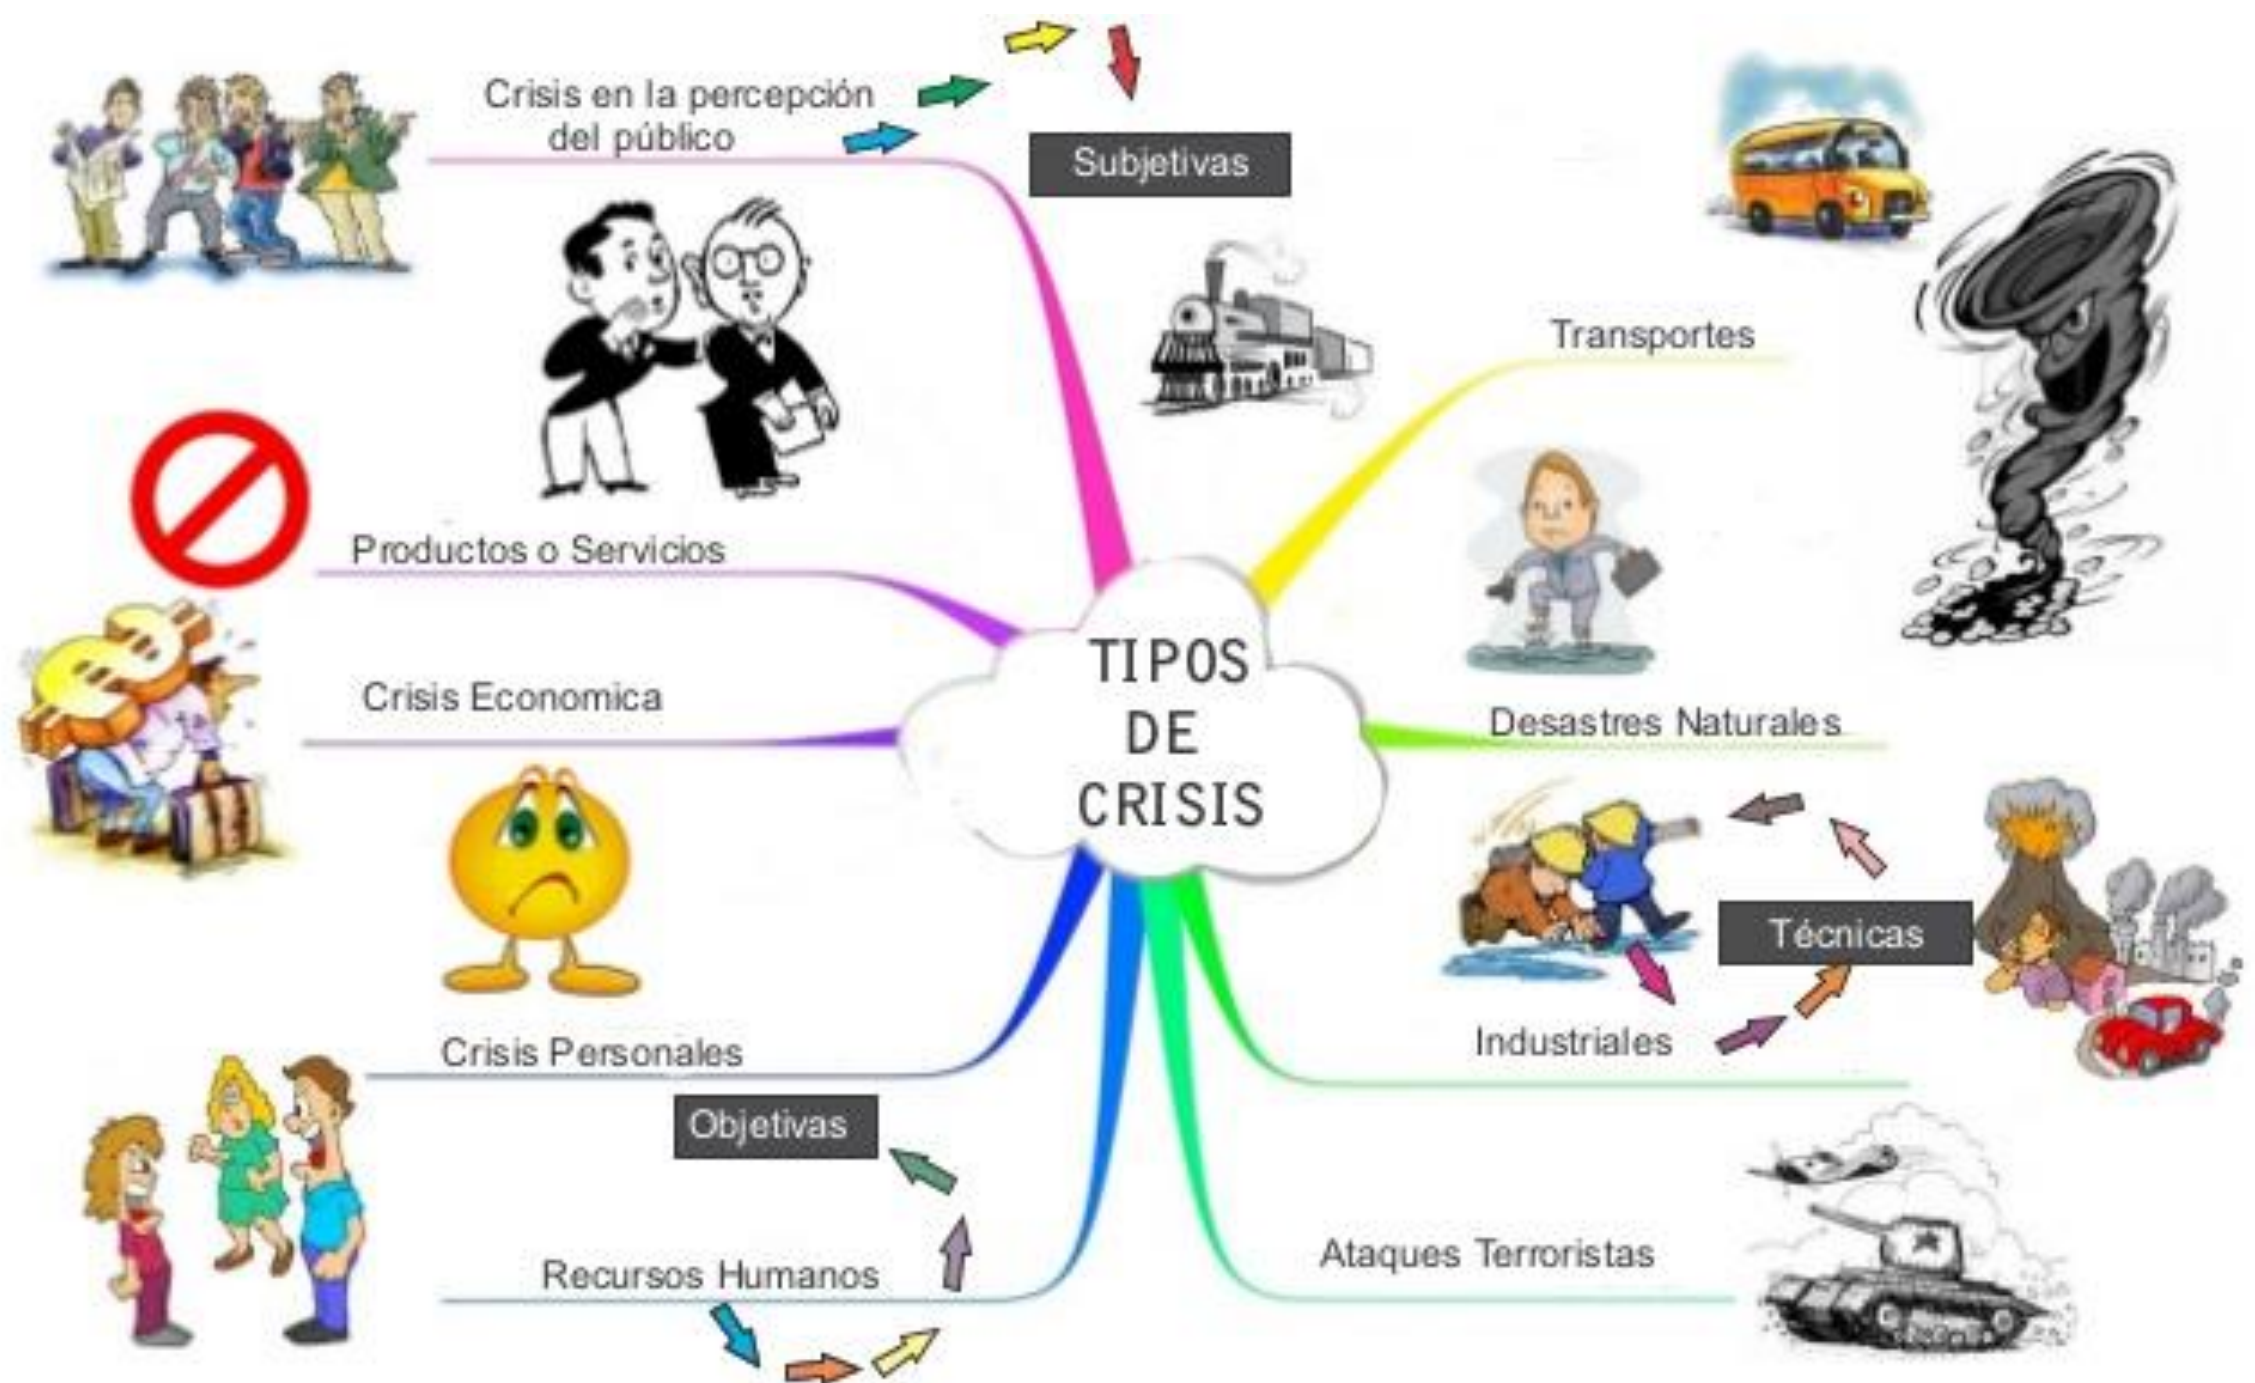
Crisis en la percepción del público

Subjetivas

Transportes

Productos o Servicios

TIPOS DE CRISIS

Crisis Economica

Desastres Naturales

Técnicas

Industriales

Crisis Personales

Objetivas

Ataques Terroristas

Recursos Humanos